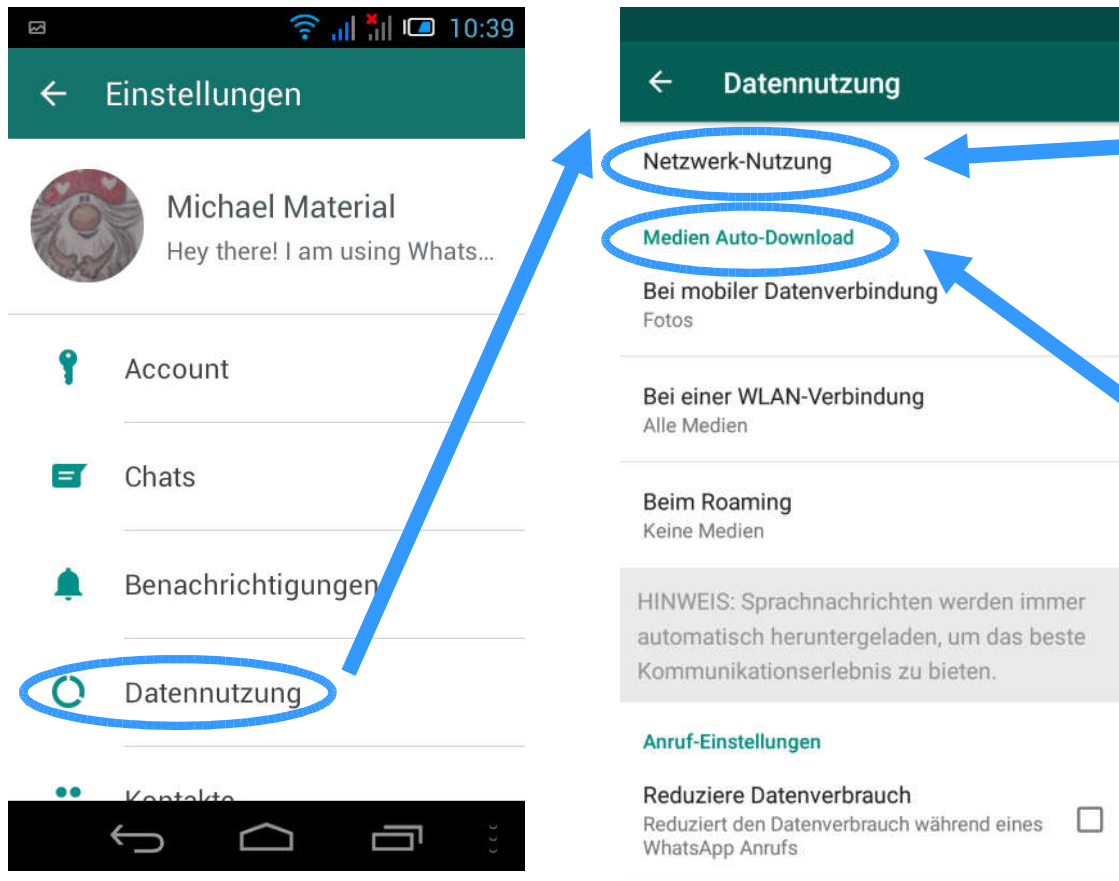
10:39

Einstellungen

Michael Material
Hey there! I am using Whats...

Account

Chats

Benachrichtigungen

Datennutzung

Kontakte

Datennutzung

Netzwerk-Nutzung

Medien Auto-Download

Bei mobiler Datenverbindung
Fotos

Bei einer WLAN-Verbindung
Alle Medien

Beim Roaming
Keine Medien

HINWEIS: Sprachnachrichten werden immer automatisch heruntergeladen, um das beste Kommunikationserlebnis zu bieten.

Anruf-Einstellungen

Reduziere Datenverbrauch
Reduziert den Datenverbrauch während eines WhatsApp Anrufs